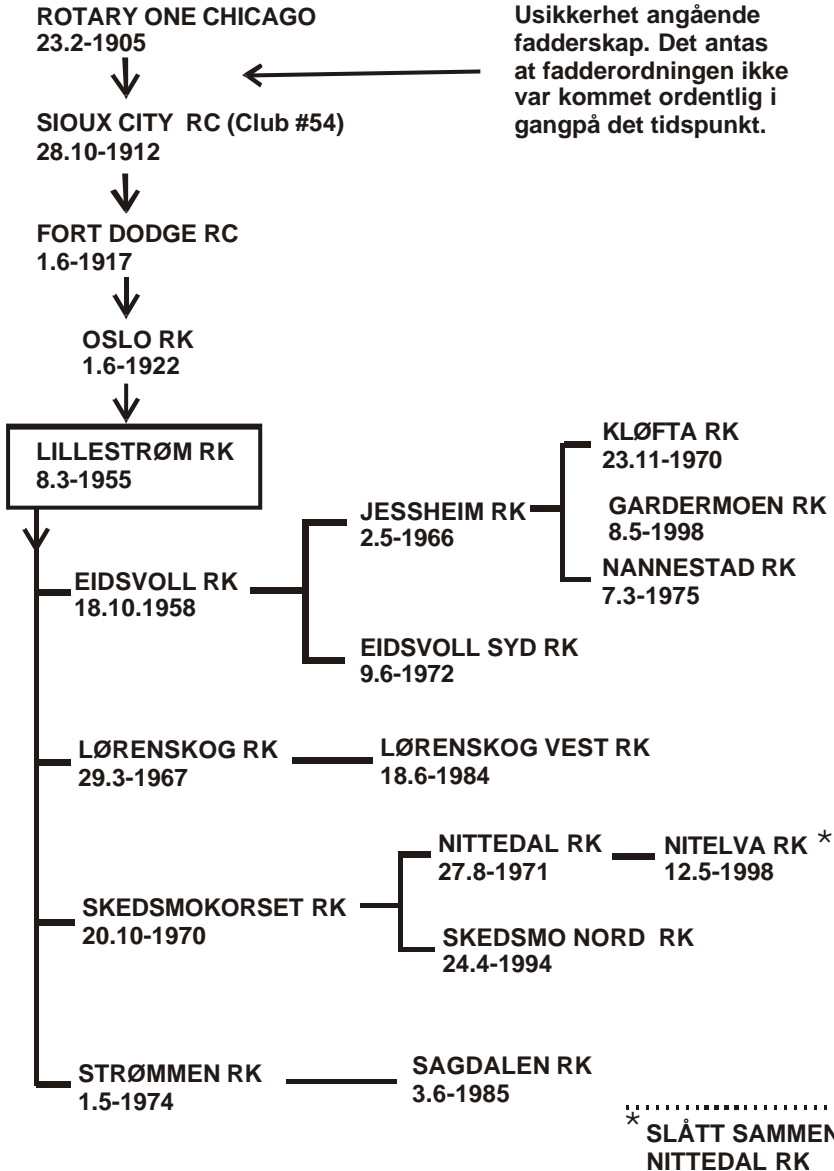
ROTARY ONE CHICAGO
23.2-1905

Usikkerhet angående fadderskap. Det antas at fadderordningen ikke var kommet ordentlig i gangpå det tidspunkt.

SIOUX CITY RC (Club #54)
28.10-1912

FORT DODGE RC
1.6-1917

OSLO RK
1.6-1922

LILLESTRØM RK
8.3-1955

EIDSVOLL RK
18.10.1958

JESSHEIM RK
2.5-1966

KLØFTA RK
23.11-1970

GARDERMOEN RK
8.5-1998

NANNESTAD RK
7.3-1975

EIDSVOLL SYD RK
9.6-1972

LØRENSKOG RK
29.3-1967

LØRENSKOG VEST RK
18.6-1984

NITTEDAL RK
27.8-1971

NITELVA RK *
12.5-1998

SKEDSMOKORSET RK
20.10-1970

SKEDSMO NORD RK
24.4-1994

STRØMMEN RK
1.5-1974

SAGDALEN RK
3.6-1985

* SLÅTT SAMMEN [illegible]
NITTEDAL RK